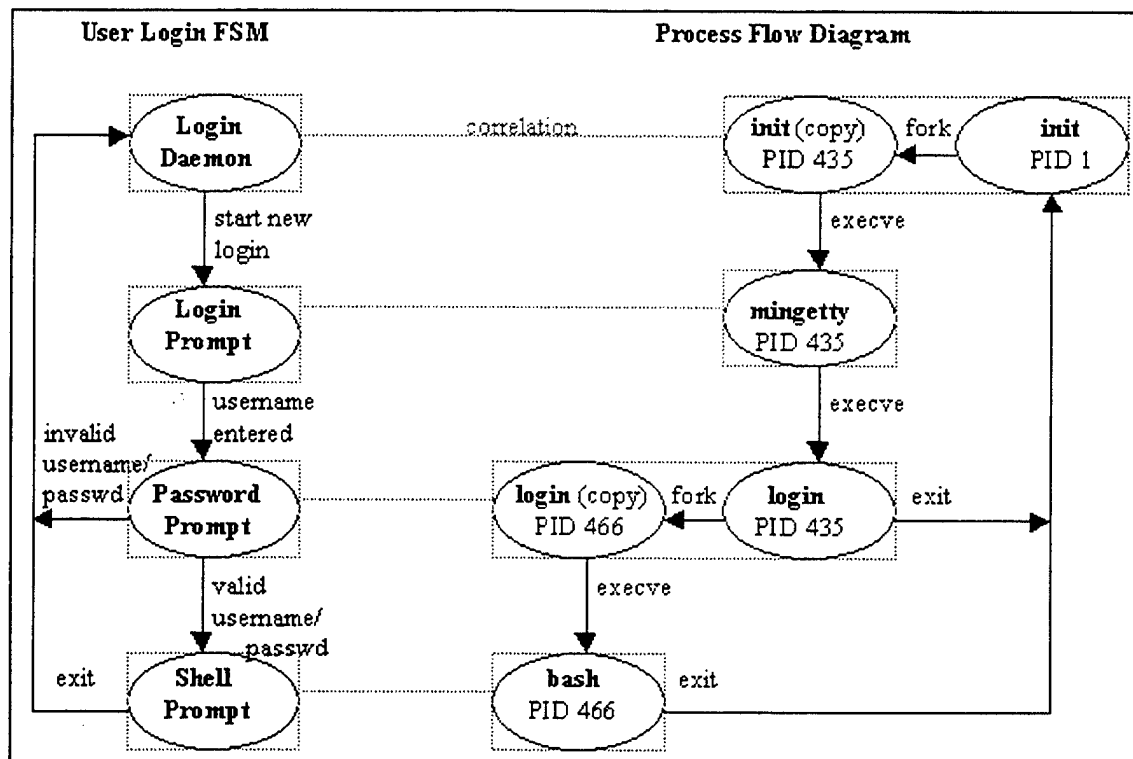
User Login FSM

Process Flow Diagram

Login Daemon

correlation

init (copy) PID 435

fork

init PID 1

start new login

execve

Login Prompt

mingetty PID 435

username entered

execve

invalid username/ passwd

Password Prompt

login (copy) PID 466

fork

login PID 435

exit

valid username/ passwd

execve

exit

Shell Prompt

bash PID 466

exit